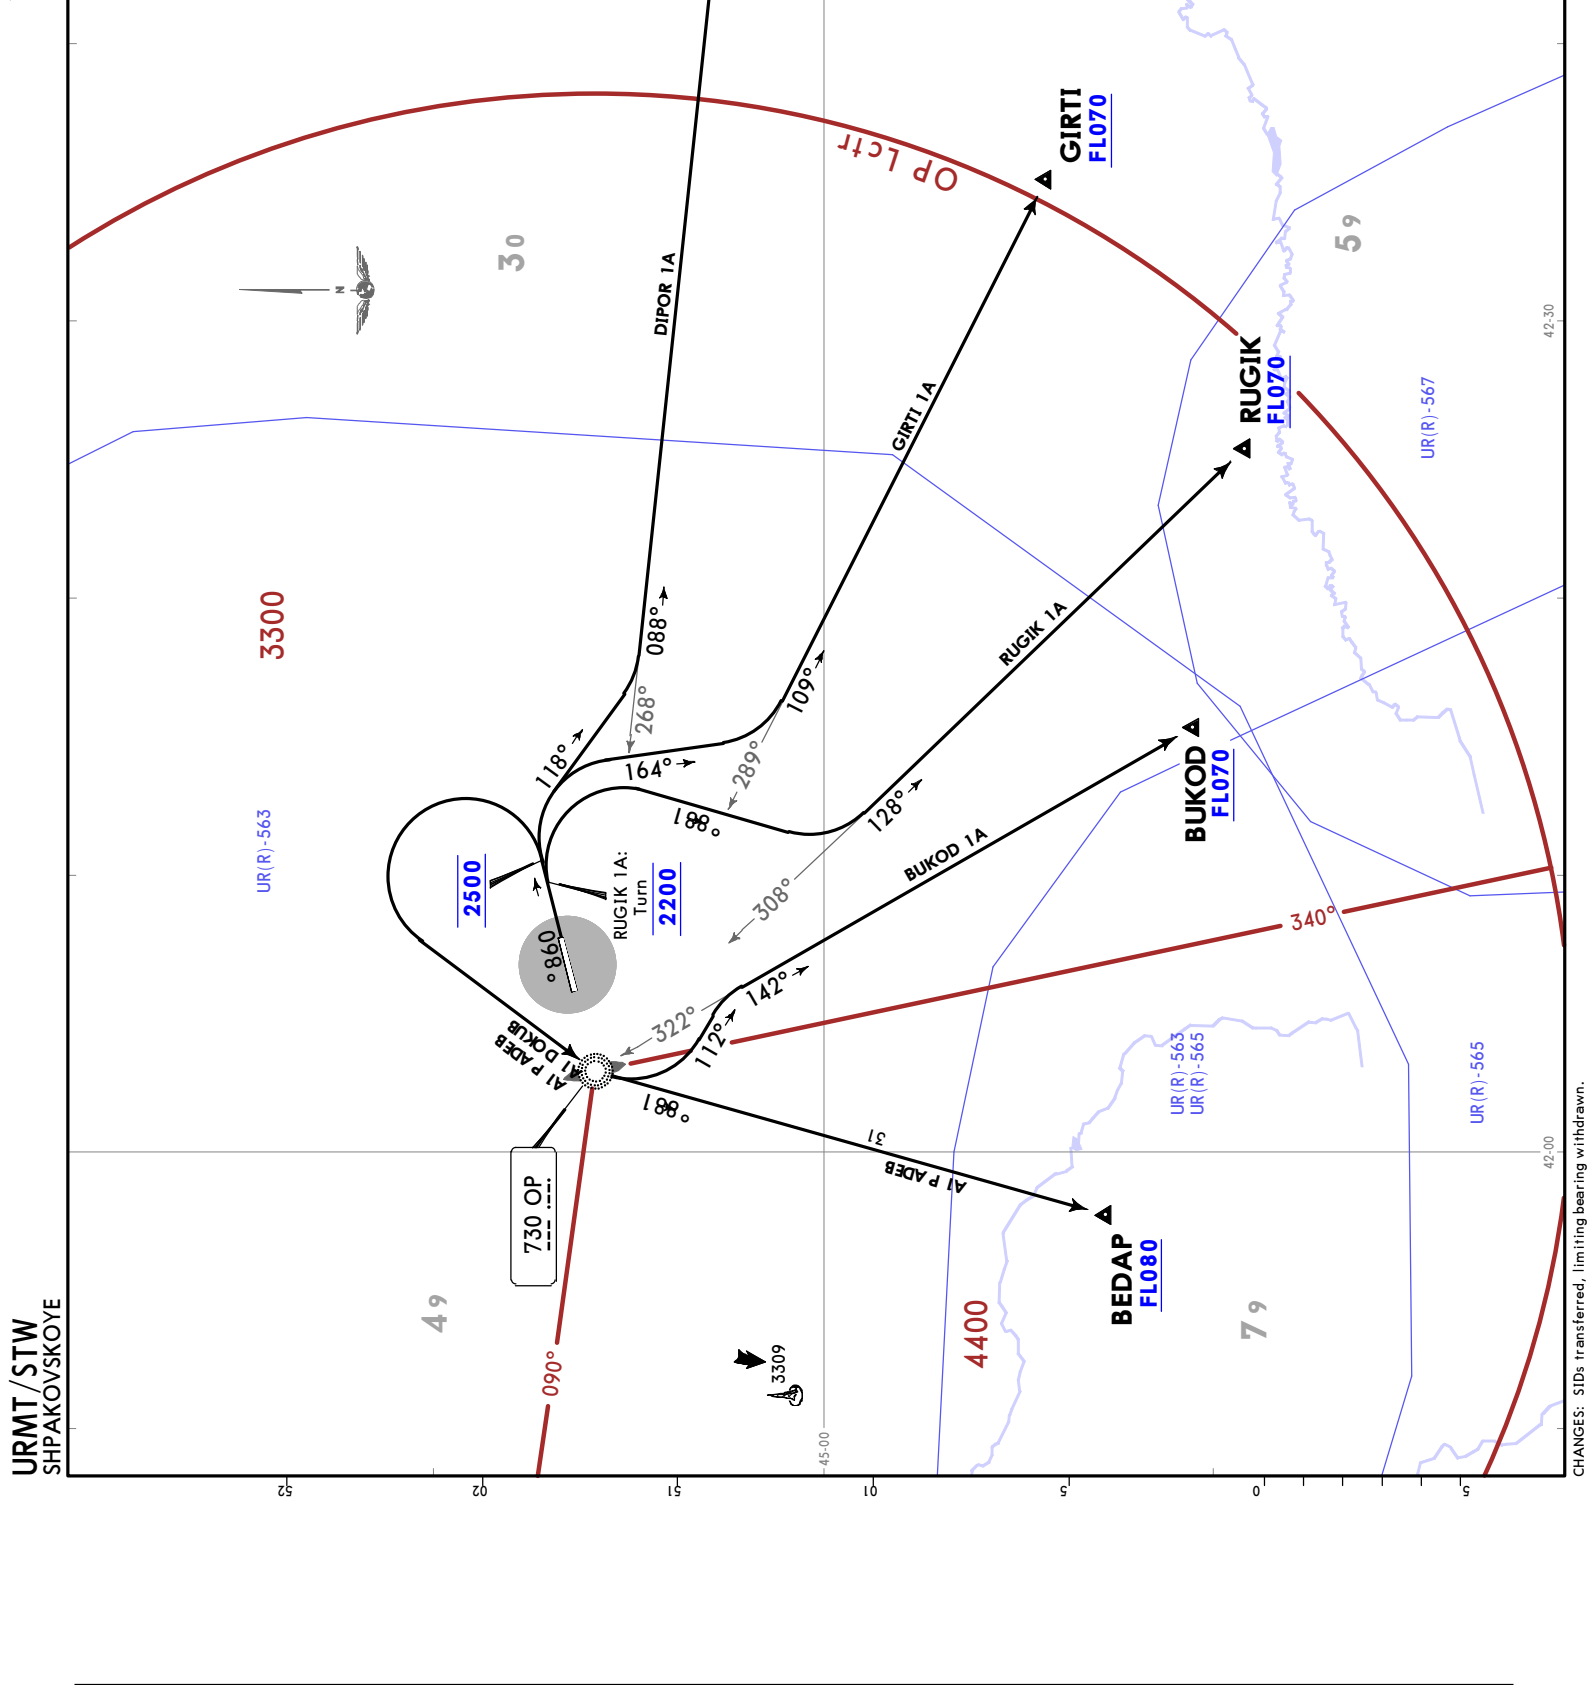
URMT/STW
SHPAKOVSKOYE

Op Lctr

GIRTI
FL070

RUGIK
FL070

BUKOD
FL070

BEDAP
FL080

DIPOR 1A
GIRTI 1A
RUGIK 1A
BUKOD 1A
AI P ADEB
AI D OKUB
AI P ADEB

3300
4400
2500
2200
RUGIK 1A: Turn

30
59
49
79

UR(R)-563
UR(R)-567
UR(R)-563
UR(R)-565
UR(R)-565

088°
268°
118°
164°
289°
109°
188°
128°
308°
142°
322°
112°
188°
340°
090°
098°
31

730 OP

3309

42-30
42-00
45-00

25
20
15
10
5
0
5

CHANGES: SIDs transferred, limiting bearing withdrawn.